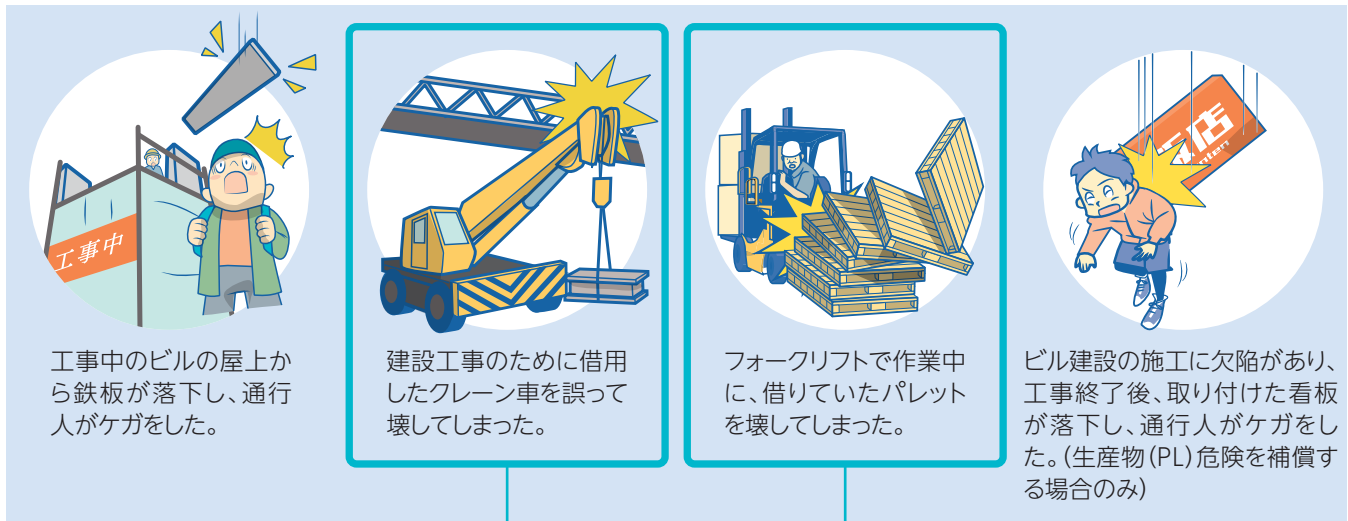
工事中

工事中のビルの屋上から鉄板が落下し、通行人がケガをした。

建設工事のために借用したクレーン車を誤って壊してしまった。

フォークリフトで作業中に、借りていたパレットを壊してしまった。

ビル建設の施工に欠陥があり、工事終了後、取り付けた看板が落下し、通行人がケガをした。(生産物(PL)危険を補償する場合のみ)